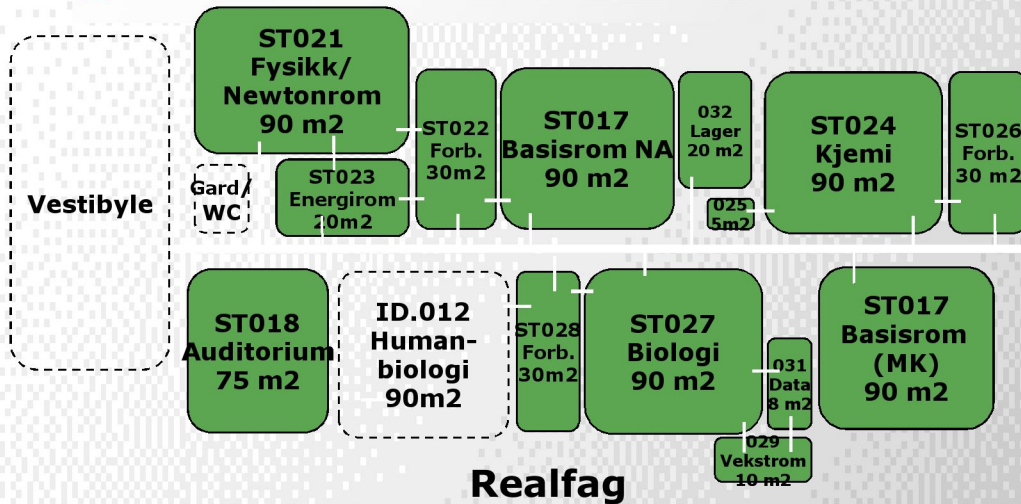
Vestibyle

ST021
Fysikk/
Newtonrom
90 m2

Gard/
WC

ST023
Energirom
20m2

ST022
Forb.
30m2

ST017
Basisrom NA
90 m2

032
Lager
20 m2

025
5m2

ST024
Kjemi
90 m2

ST026
Forb.
30 m2

ST018
Auditorium
75 m2

ID.012
Human-
biologi
90m2

ST028
Forb.
30m2

ST027
Biologi
90 m2

031
Data
8 m2

029
Vekstrom
10 m2

ST017
Basisrom
(MK)
90 m2

Realfag